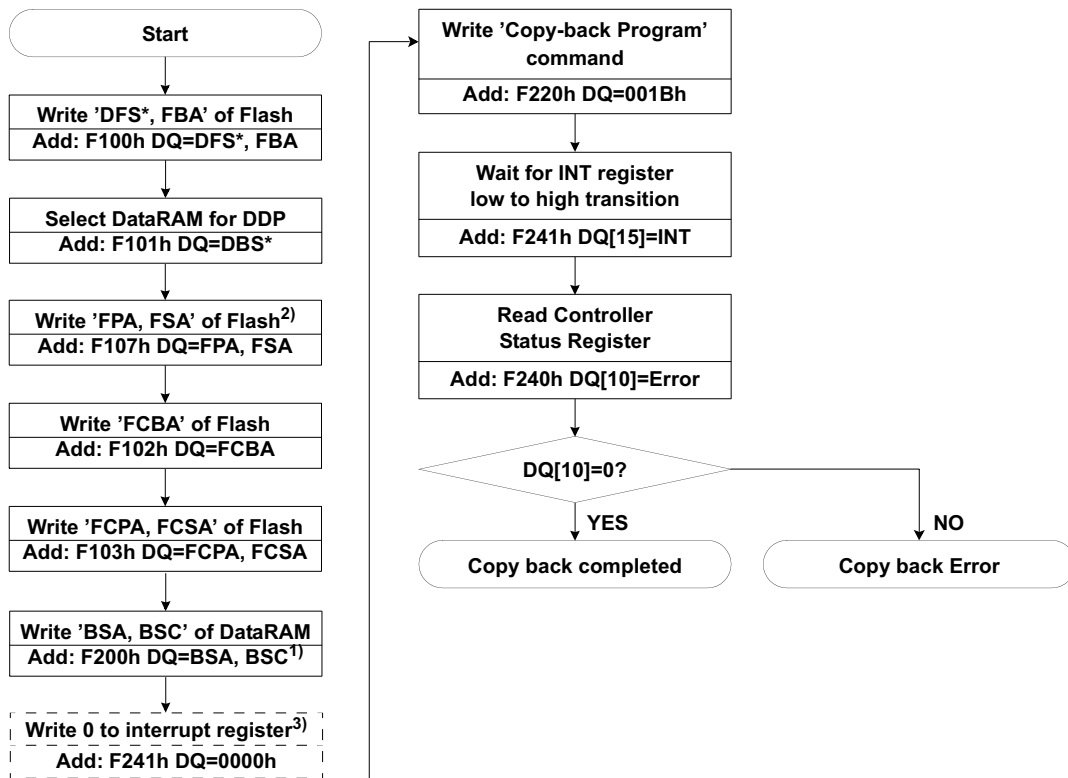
Start

Write 'DFS*, FBA' of Flash
Add: F100h DQ=DFS*, FBA

Select DataRAM for DDP
Add: F101h DQ=DBS*

Write 'FPA, FSA' of Flash$^{2)}$
Add: F107h DQ=FPA, FSA

Write 'FCBA' of Flash
Add: F102h DQ=FCBA

Write 'FCPA, FCSA' of Flash
Add: F103h DQ=FCPA, FCSA

Write 'BSA, BSC' of DataRAM
Add: F200h DQ=BSA, BSC$^{1)}$

Write 0 to interrupt register$^{3)}$
Add: F241h DQ=0000h

Write 'Copy-back Program' command
Add: F220h DQ=001Bh

Wait for INT register low to high transition
Add: F241h DQ[15]=INT

Read Controller Status Register
Add: F240h DQ[10]=Error

DQ[10]=0?

YES

NO

Copy back completed

Copy back Error